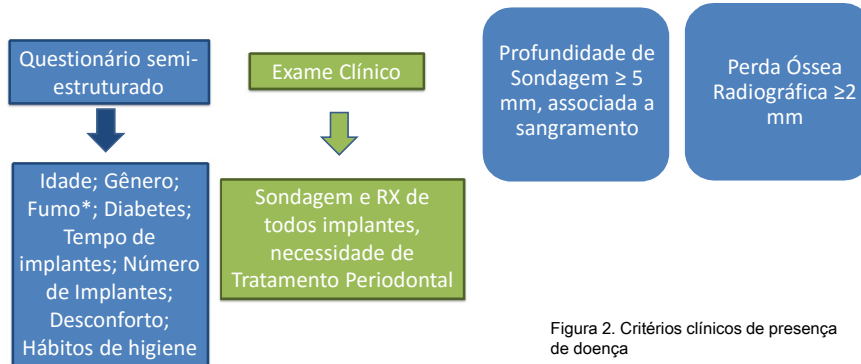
Questionário semi-estruturado

Idade; Gênero; Fumo*; Diabetes; Tempo de implantes; Número de Implantes; Desconforto; Hábitos de higiene

Exame Clínico

Sondagem e RX de todos implantes, necessidade de Tratamento Periodontal

Profundidade de Sondagem ≥ 5 mm, associada a sangramento

Perda Óssea Radiográfica ≥2 mm

Figura 2. Critérios clínicos de presença de doença